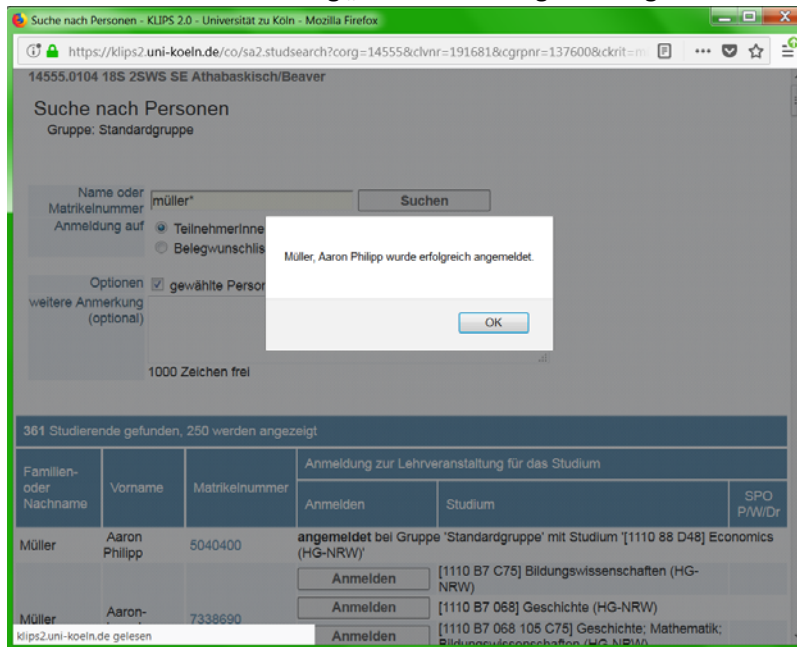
Suche nach Personen - KLIPS 2.0 - Universität zu Köln - Mozilla Firefox

https://klips2.uni-koeln.de/co/sa2.studsearch?corg=14555&clvnr=191681&cgrpnr=137600&ckrit=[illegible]

14555.0104 18S 2SWS SE Athabaskisch/Beaver

Suche nach Personen
Gruppe: Standardgruppe

Name oder Matrikelnummer: müller*
Suchen

Anmeldung auf: TeilnehmerInne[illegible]
Belegwunschlis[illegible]

Optionen: gewählte Person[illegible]

weitere Anmerkung (optional)

1000 Zeichen frei

Müller, Aaron Philipp wurde erfolgreich angemeldet.

OK

361 Studierende gefunden, 250 werden angezeigt

| Familien- oder Nachname | Vorname | Matrikelnummer | Anmeldung zur Lehrveranstaltung für das Studium | | |
|---|---|---|---|---|---|
| | | | Anmelden | Studium | SPO P/W/Dr |
| Müller | Aaron Philipp | 5040400 | **angemeldet** bei Gruppe 'Standardgruppe' mit Studium '[1110 88 D48] Economics (HG-NRW)' | | |
| | | | Anmelden | [1110 B7 C75] Bildungswissenschaften (HG-NRW) | |
| Müller | Aaron-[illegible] | 7338690 | Anmelden | [1110 B7 068] Geschichte (HG-NRW) | |
| | | | Anmelden | [1110 B7 068 105 C75] Geschichte; Mathematik; Bildungswissenschaften (HG-NRW) | |

klips2.uni-koeln.de gelesen